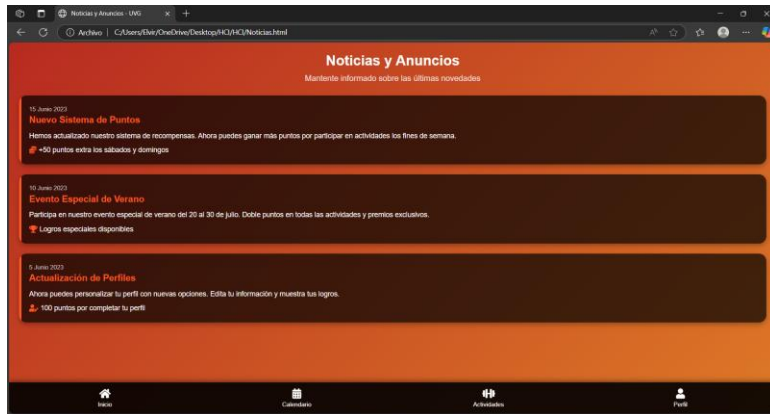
Noticias y Anuncios - UVG

Archivo | C:/Users/Elvir/OneDrive/Desktop/HCI/HCI/Noticias.html

Noticias y Anuncios

Mantente informado sobre las últimas novedades

15 Junio 2023

Nuevo Sistema de Puntos

Hemos actualizado nuestro sistema de recompensas. Ahora puedes ganar más puntos por participar en actividades los fines de semana.

+50 puntos extra los sábados y domingos

10 Junio 2023

Evento Especial de Verano

Participa en nuestro evento especial de verano del 20 al 30 de julio. Doble puntos en todas las actividades y premios exclusivos.

Logros especiales disponibles

5 Junio 2023

Actualización de Perfiles

Ahora puedes personalizar tu perfil con nuevas opciones. Edita tu información y muestra tus logros.

100 puntos por completar tu perfil

Inicio

Calendario

Actividades

Perfil